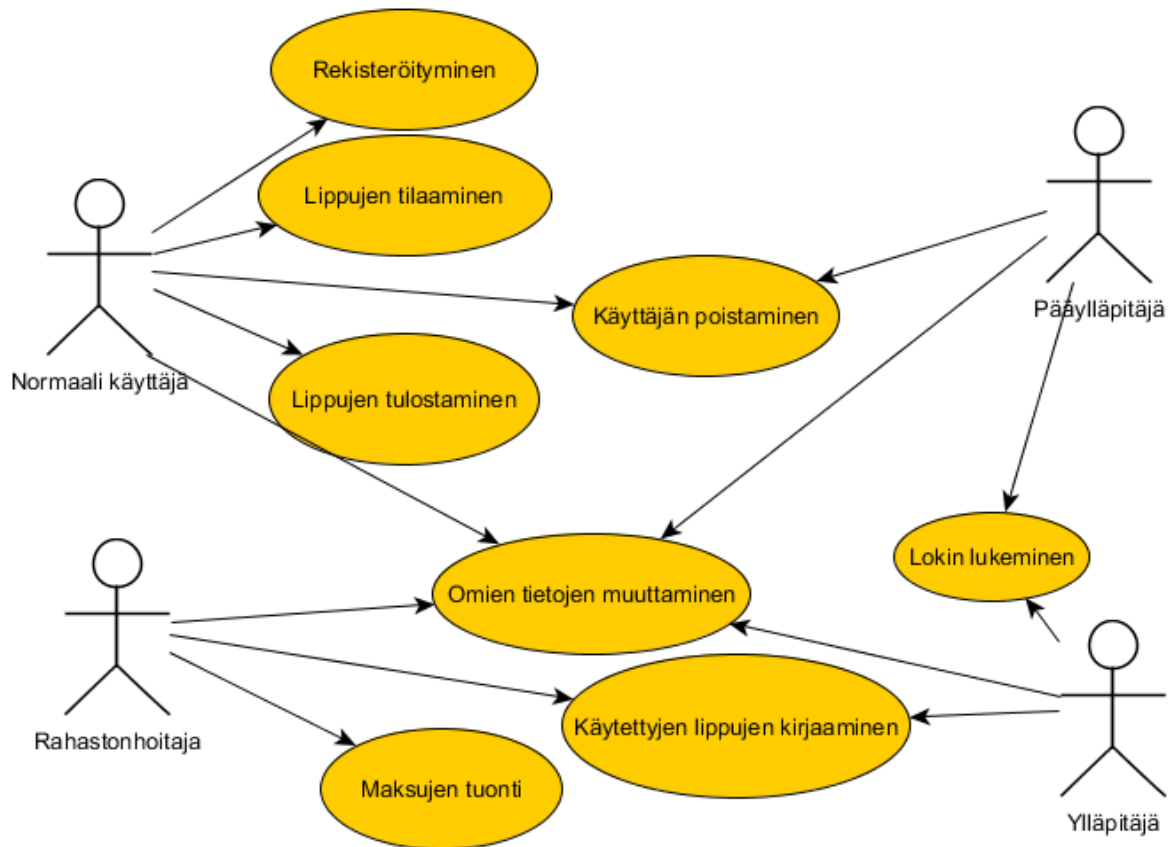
Rekisteröityminen

Lippujen tilaaminen

Normaali käyttäjä

Käyttäjän poistaminen

Pääylläpitäjä

Lippujen tulostaminen

Lokin lukeminen

Omien tietojen muuttaminen

Rahastonhoitaja

Käytettyjen lippujen kirjaaminen

Maksujen tuonti

Ylläpitäjä